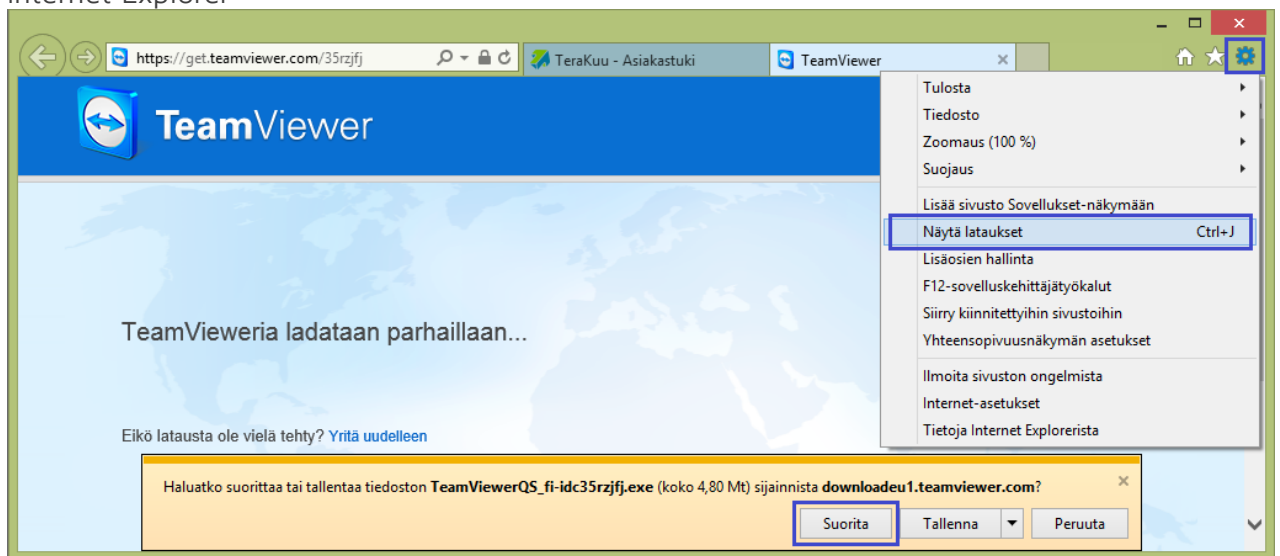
Internet Explorer

https://get.teamviewer.com/35rzjfj

TeraKuu - Asiakastuki

TeamViewer

TeamViewer

Tulosta
Tiedosto
Zoomaus (100 %)
Suojaus
Lisää sivusto Sovellukset-näkymään
Näytä lataukset Ctrl+J
Lisäosien hallinta
F12-sovelluskehittäjätyökalut
Siirry kiinnitettyihin sivustoihin
Yhteensopivuusnäkymän asetukset
Ilmoita sivuston ongelmista
Internet-asetukset
Tietoja Internet Explorerista

TeamVieweria ladataan parhaillaan...

Eikö latausta ole vielä tehty? Yritä uudelleen

Haluatko suorittaa tai tallentaa tiedoston TeamViewerQS_fi-idc35rzjfj.exe (koko 4,80 Mt) sijainnista downloadeu1.teamviewer.com?

Suorita Tallenna Peruuta